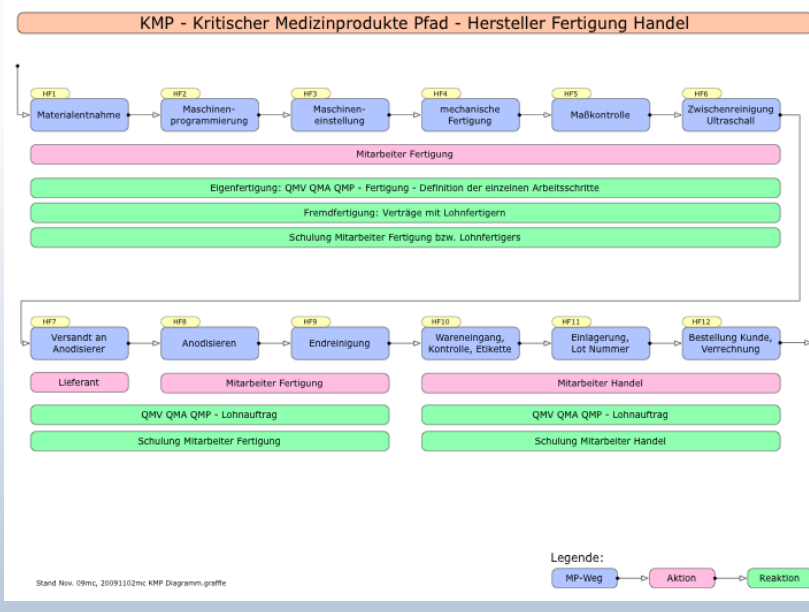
KMP - Kritischer Medizinprodukte Pfad - Hersteller Fertigung Handel

HF1
Materialentnahme

HF2
Maschinen-programmierung

HF3
Maschinen-einstellung

HF4
mechanische Fertigung

HF5
Maßkontrolle

HF6
Zwischenreinigung Ultraschall

Mitarbeiter Fertigung

Eigenfertigung: QMV QMA QMP - Fertigung - Definition der einzelnen Arbeitsschritte

Fremdfertigung: Verträge mit Lohnfertigern

Schulung Mitarbeiter Fertigung bzw. Lohnfertigers

HF7
Versandt an Anodisierer

HF8
Anodisieren

HF9
Endreinigung

HF10
Wareneingang, Kontrolle, Etikette

HF11
Einlagerung, Lot Nummer

HF12
Bestellung Kunde, Verrechnung

Lieferant

Mitarbeiter Fertigung

Mitarbeiter Handel

QMV QMA QMP - Lohnauftrag

QMV QMA QMP - Lohnauftrag

Schulung Mitarbeiter Fertigung

Schulung Mitarbeiter Handel

Legende:
MP-Weg
Aktion
Reaktion

Stand Nov. 09mc, 20091102mc KMP Diagramm.graffle